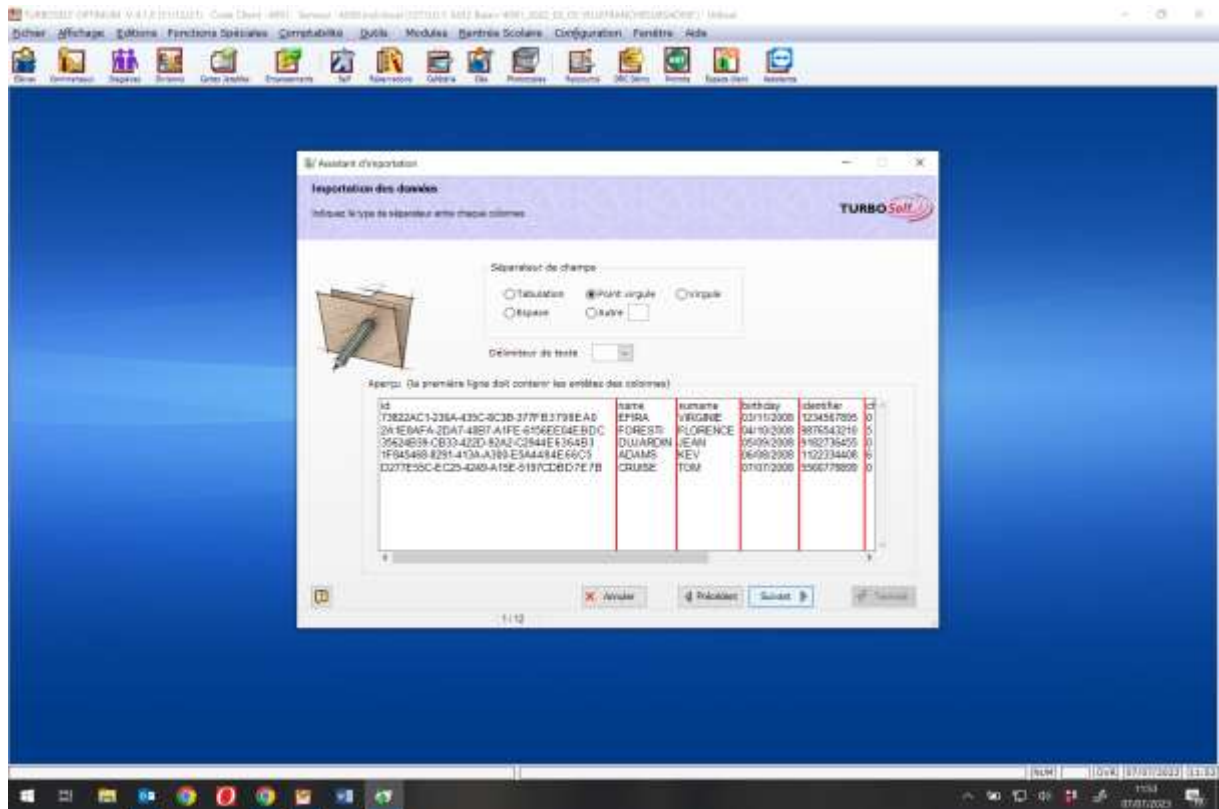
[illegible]

Fichier Affichage Editions Fonctions Spéciales Comptabilité Outils Modules Rentrée Scolaire Configuration Fenêtre Aide

Élèves Commensaux Stagiaires Divisions Cartes Anytime Encaissements Self Réservations Cafétéria Kits Photos Accompagnants Ressources Info Serveur Trésorerie Espace client Assistance

Assistant d'importation

Importation des données

Indiquez le type de séparateur entre chaque colonnes

TURBOSelf

Séparateur de champs

Tabulation Point virgule Virgule
Espace Autre

Délimiteur de texte

Aperçu (la première ligne doit contenir les entêtes des colonnes)

| id | name | surname | birthday | identifier | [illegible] |
|---|---|---|---|---|---|
| 73822AC1-239A-435C-8C3B-377FB3798EA0 | EFIRA | VIRGINIE | 03/11/2008 | 1234567895 | 0 |
| 2A1E8AFA-2DA7-48B7-A1FE-6156EE04EBDC | FORESTI | FLORENCE | 04/10/2008 | 9876543210 | 5 |
| 35624B38-CB33-422D-82A2-C2944E6364B3 | DUJARDIN | JEAN | 05/09/2008 | 9182736455 | 0 |
| 1F845468-8291-413A-A389-E5A4484E66C5 | ADAMS | KEV | 06/08/2008 | 1122334406 | 6 |
| D277E55C-EC25-4249-A15E-5197CDBD7E7B | CRUISE | TOM | 07/07/2008 | 5566778899 | 0 |

Annuler Précédent Suivant Terminer

1/12

NUM OVR 07/07/2023 11:53

11:53 07/07/2023